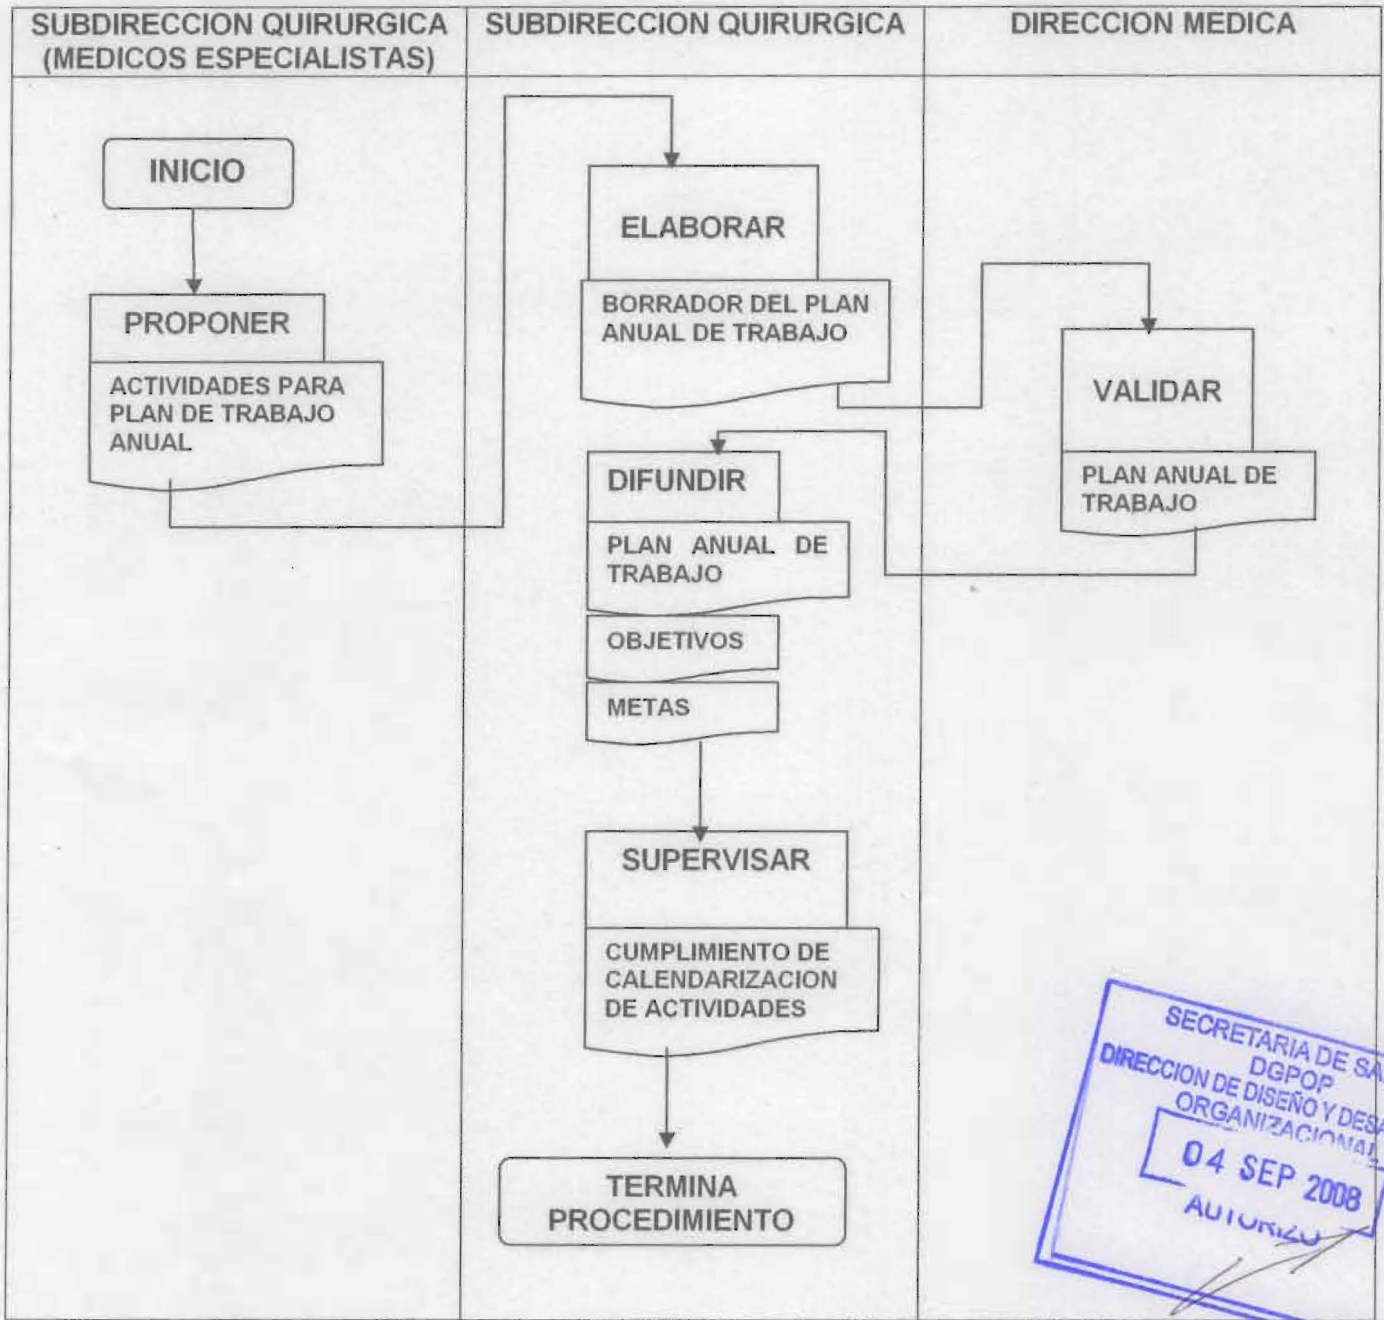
| SUBDIRECCION QUIRURGICA (MEDICOS ESPECIALISTAS) | SUBDIRECCION QUIRURGICA | DIRECCION MEDICA |
|---|---|---|

INICIO

PROPONER

ACTIVIDADES PARA PLAN DE TRABAJO ANUAL

ELABORAR

BORRADOR DEL PLAN ANUAL DE TRABAJO

DIFUNDIR

PLAN ANUAL DE TRABAJO

OBJETIVOS

METAS

SUPERVISAR

CUMPLIMIENTO DE CALENDARIZACION DE ACTIVIDADES

TERMINA PROCEDIMIENTO

VALIDAR

PLAN ANUAL DE TRABAJO

SECRETARIA DE SA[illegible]
DGPOP
DIRECCION DE DISEÑO Y DES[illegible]
ORGANIZACIONAL
04 SEP 2008
AUTORIZO